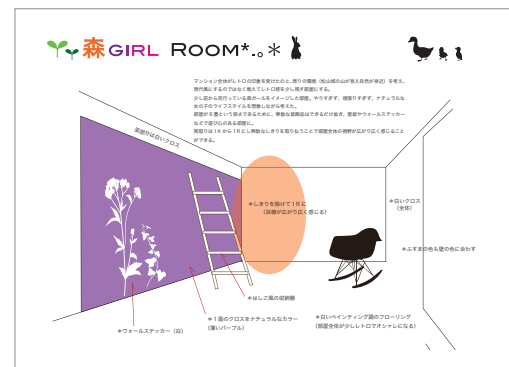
森GIRL ROOM*。*

マンション全体がレトロの印象を受けたので、周りの環境（松山城の山が見え自然が身近）を考え、現代風にするのではなく敢えてレトロ感を少し残す部屋にする。
少し前から流行っている森ガールをイメージした部屋。やりすぎず、健康りすぎず、ナチュラルな女の子のライフスタイルを想像しながら考えた。
部屋が6畳という狭さであるために、無駄な装飾品はできるだけ省き、壁紙やウォールステッカーなどで遊び心のある部屋に。
間取りは1Kから1Rにし無駄なしきりを取り払うことで部屋全体の視野が広がり広く感じることができる。

天井材は白いクロス

＊しきりを除けて1Rに（視野が広がり広く感じる）

＊白いクロス（全体）

＊ふすまの色も壁の色に合わす

＊はしご風の収納棚

＊1面のクロスをナチュラルなカラー（薄いパープル）

＊白いペインティング調のフローリング（部屋全体が少しレトロでオシャレになる）

＊ウォールステッカー（白）